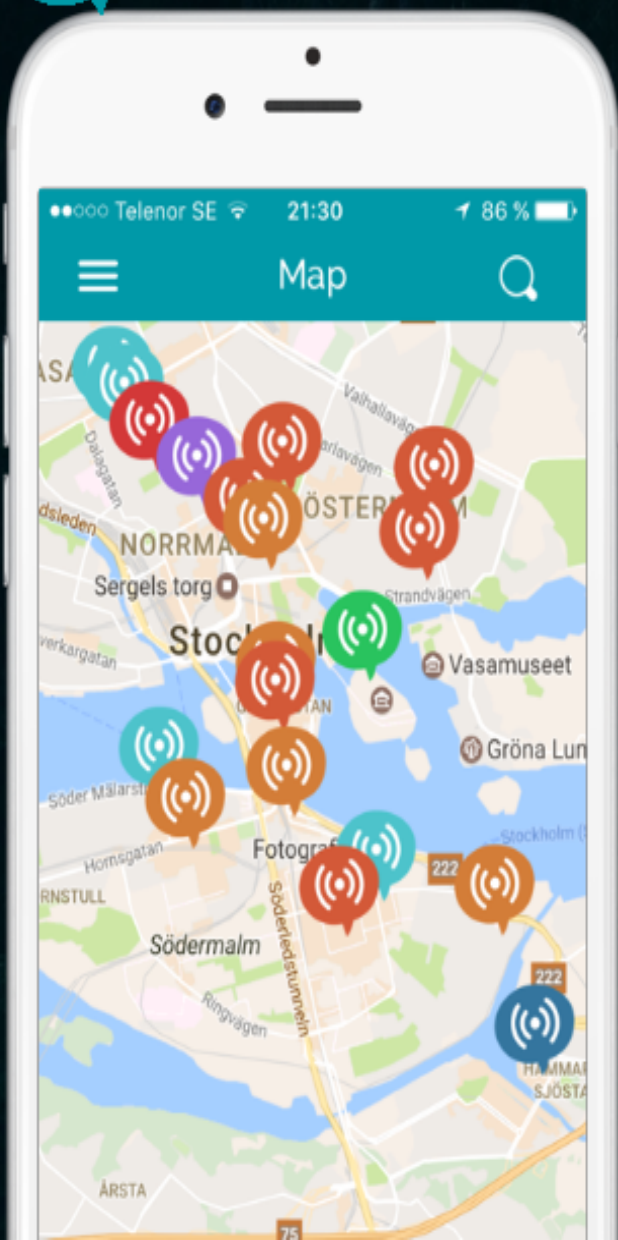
●●○○○ Telenor SE 21:30 86 %

Map

VASA
Dalagatan
Valhallavägen
Karlavägen
ÖSTERMALM
NORRMALM
Strandvägen
Sergels torg
Stockholm
Klarastrandsleden
Vasamuseet
Vasagatan
Centralbron
GAMLA STAN
Gröna Lund
Söder Mälarstrand
Stockholm
Hornsgatan
Fotografiska
222
HORNSTULL
Södermalm
Söderledstunneln
222
Ringvägen
HAMMARBY SJÖSTAD
ÅRSTA
75